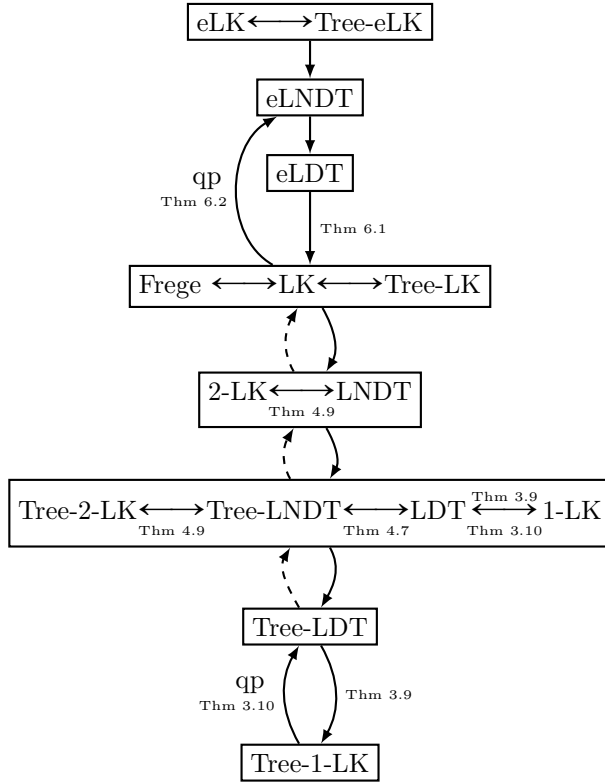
eLK ⟷ Tree-eLK

eLNDT

eLDT

qp
Thm 6.2

Thm 6.1

Frege ⟷ LK ⟷ Tree-LK

2-LK ⟷ LNDT
Thm 4.9

Tree-2-LK ⟷ Tree-LNDT ⟷ LDT ⟷ 1-LK
Thm 4.9 Thm 4.7 Thm 3.9 Thm 3.10

Tree-LDT

qp
Thm 3.10

Thm 3.9

Tree-1-LK